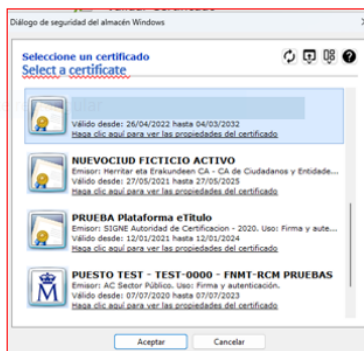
Diálogo de seguridad del almacén Windows

Seleccione un certificado
Select a certificate

Válido desde: 26/04/2022 hasta 04/03/2032
Haga clic aquí para ver las propiedades del certificado

NUEVOCIUD FICTICIO ACTIVO
Emisor: Herritar eta Erakundeen CA - CA de Ciudadanos y Entidade...
Válido desde: 27/05/2021 hasta 27/05/2025
Haga clic aquí para ver las propiedades del certificado

PRUEBA Plataforma eTitulo
Emisor: SIGNE Autoridad de Certificacion - 2020. Uso: Firma y aute...
Válido desde: 12/01/2021 hasta 12/01/2024
Haga clic aquí para ver las propiedades del certificado

PUESTO TEST - TEST-0000 - FNMT-RCM PRUEBAS
Emisor: AC Sector Público. Uso: Firma y autenticación.
Válido desde: 07/07/2020 hasta 07/07/2023
Haga clic aquí para ver las propiedades del certificado

Aceptar
Cancelar